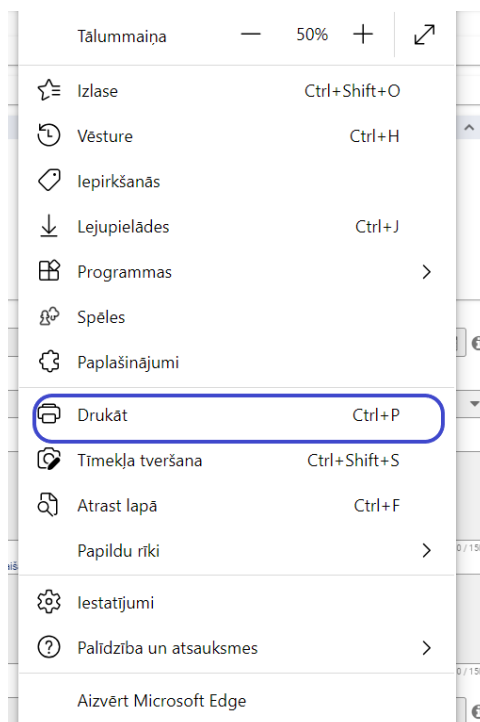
Tālummaiņa — 50% +

Izlase Ctrl+Shift+O

Vēsture Ctrl+H

Iepirkšanās

Lejupielādes Ctrl+J

Programmas

Spēles

Paplašinājumi

Drukāt Ctrl+P

Tīmekļa tveršana Ctrl+Shift+S

Atrast lapā Ctrl+F

Papildu rīki

Iestatījumi

Palīdzība un atsauksmes

Aizvērt Microsoft Edge